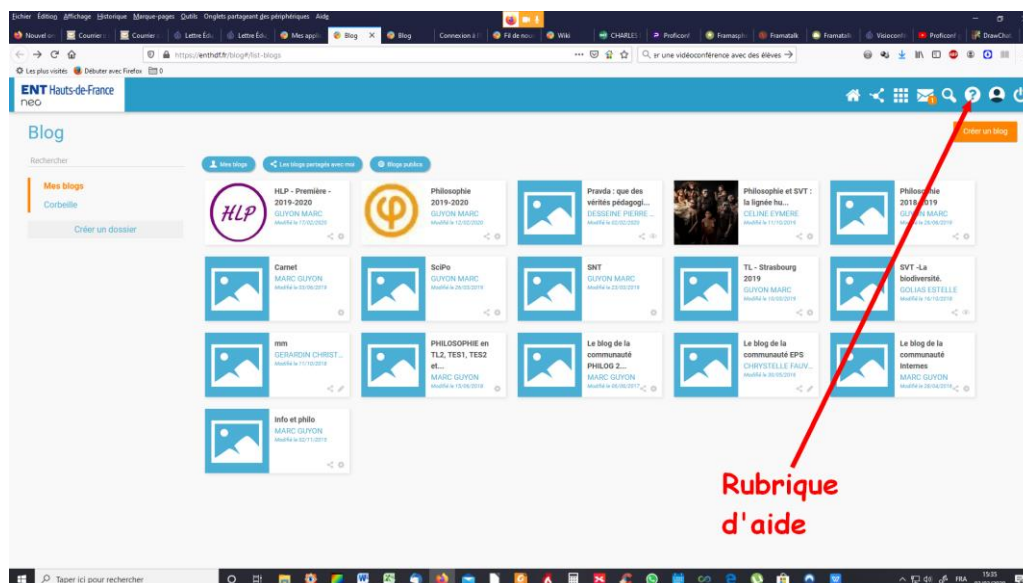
Fichier Édition Affichage Historique Marque-pages Outils Onglets partageant des périphériques Aide

Nouvel on | Courrier | Courrier | Lettre Édu | Lettre Édu | Mes applis | Blog | Blog | Connexion à l | Fil de nouv | Wiki | CHARLES | Proficonf | Framasphè | Framatalk | Framatalk | Visioconfé | Proficonf | DrawChat

https://enthdf.fr/blog#/list-blogs

er une vidéoconférence avec des élèves →

Les plus visités | Débuter avec Firefox | 0

ENT Hauts-de-France
neo

Blog

Créer un blog

Rechercher

Mes blogs

Corbeille

Créer un dossier

Mes blogs | Les blogs partagés avec moi | Blogs publics

HLP
HLP - Première - 2019-2020
GUYON MARC
Modifié le 17/02/2020

Philosophie 2019-2020
GUYON MARC
Modifié le 12/02/2020

Pravda : que des vérités pédagogi...
DESSEINE PIERRE ...
Modifié le 02/02/2020

Philosophie et SVT : la lignée hu...
CELINE EYMERE
Modifié le 11/10/2019

Philosophie 2018-2019
GUYON MARC
Modifié le 26/09/2019

Carnet
MARC GUYON
Modifié le 03/06/2019

SciPo
GUYON MARC
Modifié le 28/03/2019

SNT
GUYON MARC
Modifié le 23/03/2019

TL - Strasbourg 2019
GUYON MARC
Modifié le 10/03/2019

SVT -La biodiversité.
GOLIAS ESTELLE
Modifié le 16/10/2018

mm
GERARDIN CHRIST...
Modifié le 11/10/2018

PHILOSOPHIE en TL2, TES1, TES2 et...
MARC GUYON
Modifié le 15/09/2018

Le blog de la communauté PHILOG 2...
MARC GUYON
Modifié le 04/06/2017

Le blog de la communauté EPS
CHRYSTELLE FAUV...
Modifié le 30/05/2018

Le blog de la communauté Internes
MARC GUYON
Modifié le 28/04/2018

Info et philo
MARC GUYON
Modifié le 02/11/2019

Rubrique d'aide

Taper ici pour rechercher

FRA 15:35